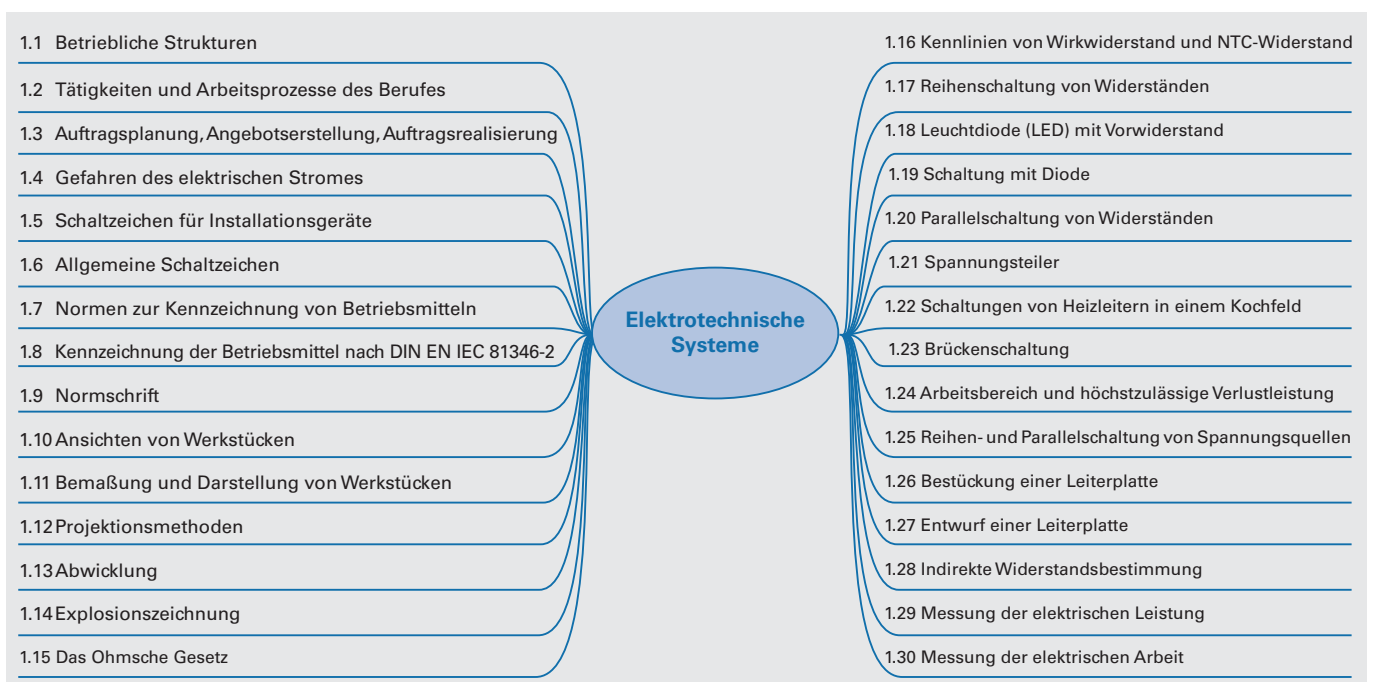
1.1 Betriebliche Strukturen

1.2 Tätigkeiten und Arbeitsprozesse des Berufes

1.3 Auftragsplanung, Angebotserstellung, Auftragsrealisierung

1.4 Gefahren des elektrischen Stromes

1.5 Schaltzeichen für Installationsgeräte

1.6 Allgemeine Schaltzeichen

1.7 Normen zur Kennzeichnung von Betriebsmitteln

1.8 Kennzeichnung der Betriebsmittel nach DIN EN IEC 81346-2

1.9 Normschrift

1.10 Ansichten von Werkstücken

1.11 Bemaßung und Darstellung von Werkstücken

1.12 Projektionsmethoden

1.13 Abwicklung

1.14 Explosionszeichnung

1.15 Das Ohmsche Gesetz

Elektrotechnische Systeme

1.16 Kennlinien von Wirkwiderstand und NTC-Widerstand

1.17 Reihenschaltung von Widerständen

1.18 Leuchtdiode (LED) mit Vorwiderstand

1.19 Schaltung mit Diode

1.20 Parallelschaltung von Widerständen

1.21 Spannungsteiler

1.22 Schaltungen von Heizleitern in einem Kochfeld

1.23 Brückenschaltung

1.24 Arbeitsbereich und höchstzulässige Verlustleistung

1.25 Reihen- und Parallelschaltung von Spannungsquellen

1.26 Bestückung einer Leiterplatte

1.27 Entwurf einer Leiterplatte

1.28 Indirekte Widerstandsbestimmung

1.29 Messung der elektrischen Leistung

1.30 Messung der elektrischen Arbeit